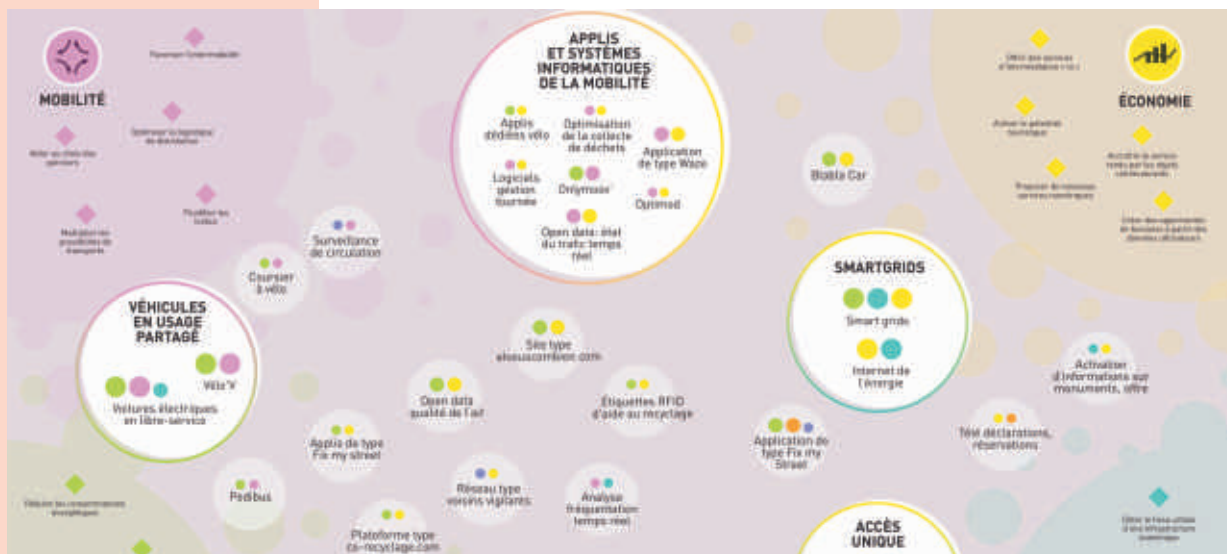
MOBILITÉ

Favoriser l'intermodalité

Optimiser le transport de marchandises

Aider au choix des operateurs

Fluidifier les trafics

Multiplier les possibilités de transports

APPLIS ET SYSTÈMES INFORMATIQUES DE LA MOBILITÉ

Applis dédiées vélo

Optimisation de la collecte de déchets

Application de type Waze

Logiciels gestion tournée

Drivynow

Optimod

Open data: état du trafic temps réel

ÉCONOMIE

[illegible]

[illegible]

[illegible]

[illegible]

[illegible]

Blabla Car

SMARTGRIDS

Smart grids

Internet de l'énergie

Surveillance de circulation

Coursier à vélo

VÉHICULES EN USAGE PARTAGÉ

Vélo'V

Voitures électriques en libre-service

Site type alousoumbien.com

Open data qualité de l'air

Étiquettes RFID d'aide au recyclage

Application de type Fix my Street

Activation d'informations sur monuments, offre

Télé déclarations, réservations

Applis de type Fix my street

Pedibus

Réseau type voisins vigilants

Analyse fréquentation temps réel

Plateforme type ca-recyclage.com

ACCÈS UNIQUE

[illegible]

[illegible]